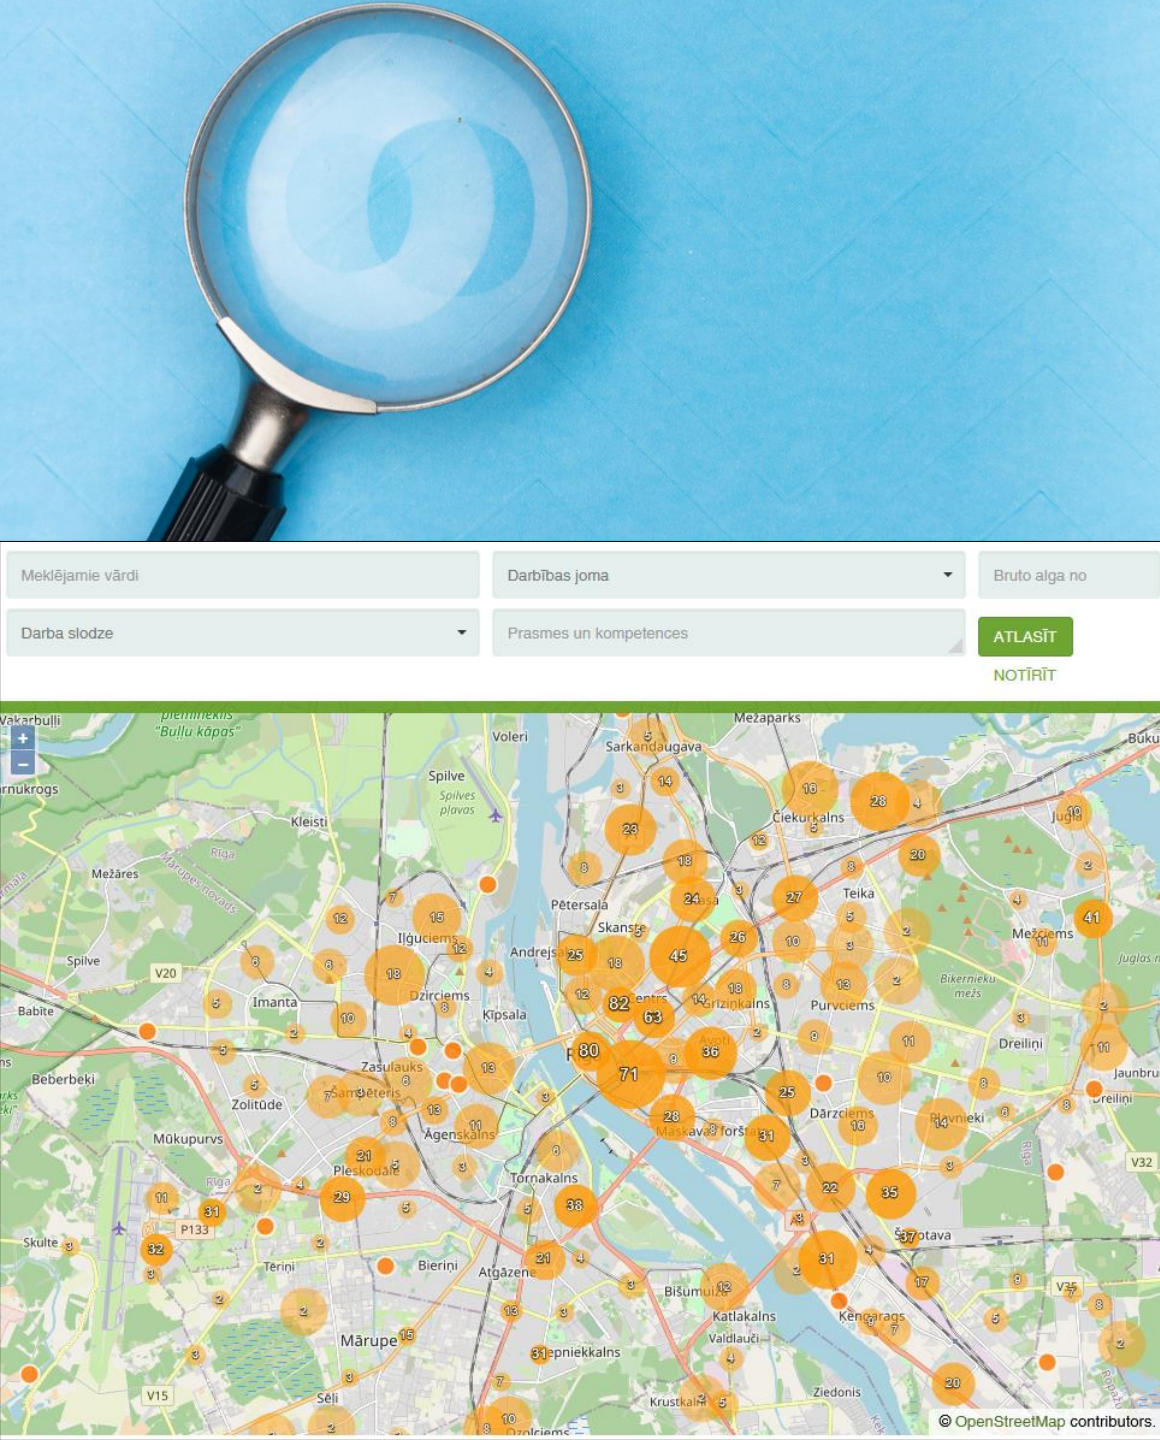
Meklējamie vārdi

Darbības joma

Bruto alga no

Darba slodze

Prasmes un kompetences

ATLASĪT

NOTĪRĪT

+
−

Vakarbulli
piemiņekļis "Buļļu kāpas"
Voleri
Mežaparks
Sarkandaugava
Buļļ
rnukrogs
Spilve
Spilves pļavas
Kleisti
Čiekurkalns
Jugla
Mežāres
Mārupes novads
Rīga
Pētersala
Teika
Skanste
Iļģuciems
Andrejsala
Mežciems
Spilve
V20
Imanta
Dzirciems
Grīziņkalns
Purvciems
Biķernieku mežs
Juglas
Babīte
Ķīpsala
Centrs
Dreiliņi
Zasulauks
Jaunbr
Beberbeķi
Šampēteris
Zolitūde
Dārzciems
Dreiliņi
Mūkupurvs
Āgenskalns
Maskavas forštate
Plavnieki
Pleskodāle
Tornakalns
V32
Rīga
P133
Šķirotava
Skulte
Tēriņi
Bieriņi
Atgāzene
Bišumuiža
V35
Katlakalns
Ķengarags
Valdlauči
Mārupe
Šepniekkalns
V15
Sēļi
Krustkalni
Ziedonis
Ozolciems
© OpenStreetMap contributors.

5 14 16 28 4 3 23 12 5 10 18 8 20 8 24 3 27 2 7 15 12 8 41 5 25 26 10 3 2 45 18 4 11 18 6 12 13 2 6 82 14 5 63 8 2 8 2 10 4 3 9 80 36 11 11 5 13 8 71 9 10 5 7 6 3 25 8 13 28 8 31 16 14 6 11 9 8 3 6 21 5 3 3 2 4 29 7 22 35 11 31 38 5 5 37 32 2 21 4 3 31 2 12 17 9 7 3 13 3 8 2 5 7 15 3 31 2 3 7 20 3 2 10 2 5 8